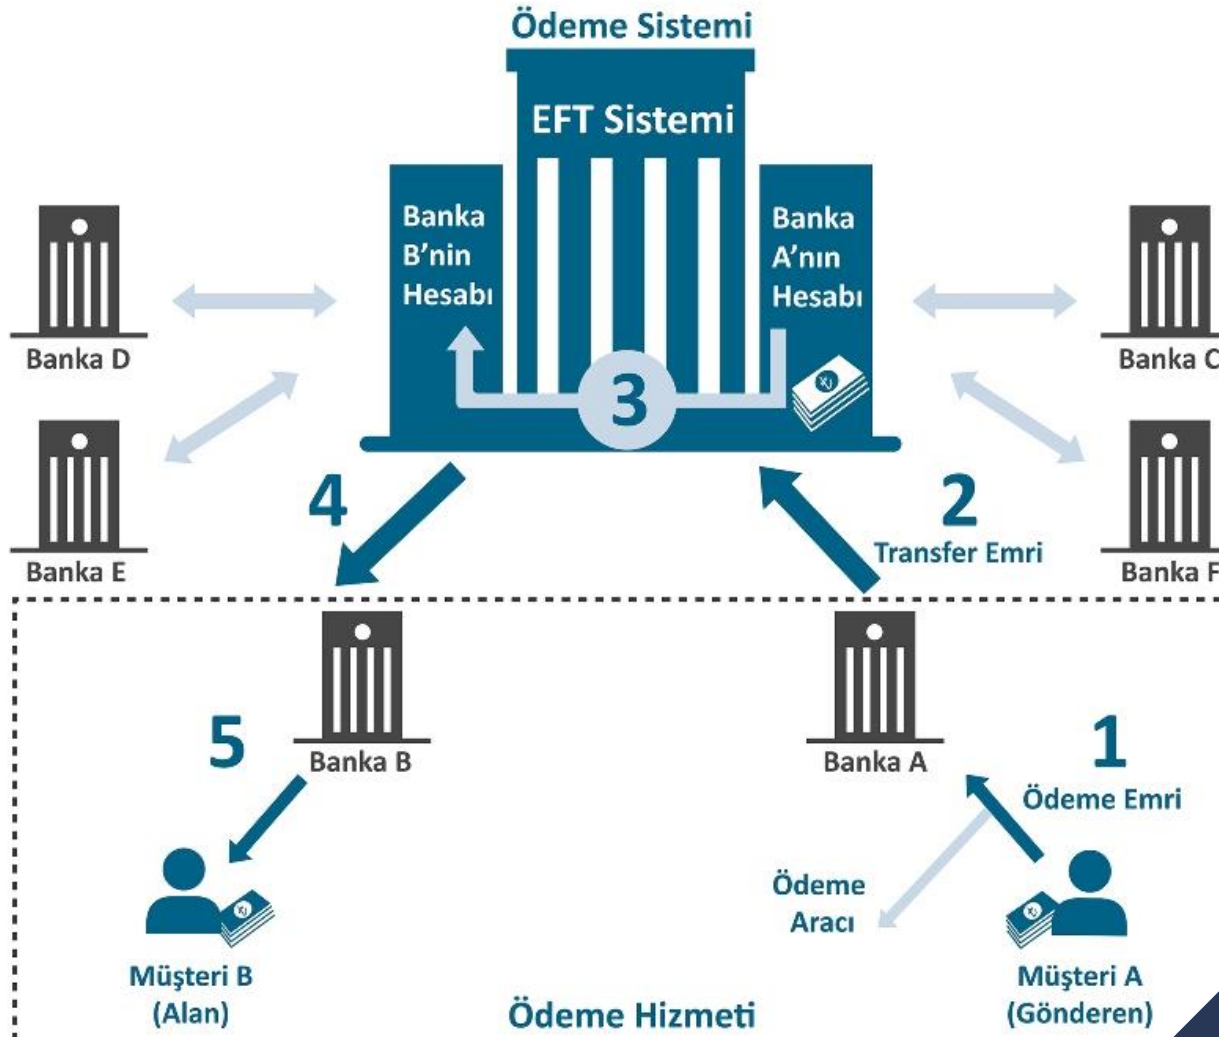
Ödeme Sistemi

EFT Sistemi

Banka B'nin Hesabı

Banka A'nın Hesabı

3

Banka D

Banka E

Banka C

Banka F

4

2
Transfer Emri

Banka B

Banka A

5

1
Ödeme Emri

Ödeme Aracı

Müşteri B (Alan)

Müşteri A (Gönderen)

Ödeme Hizmeti